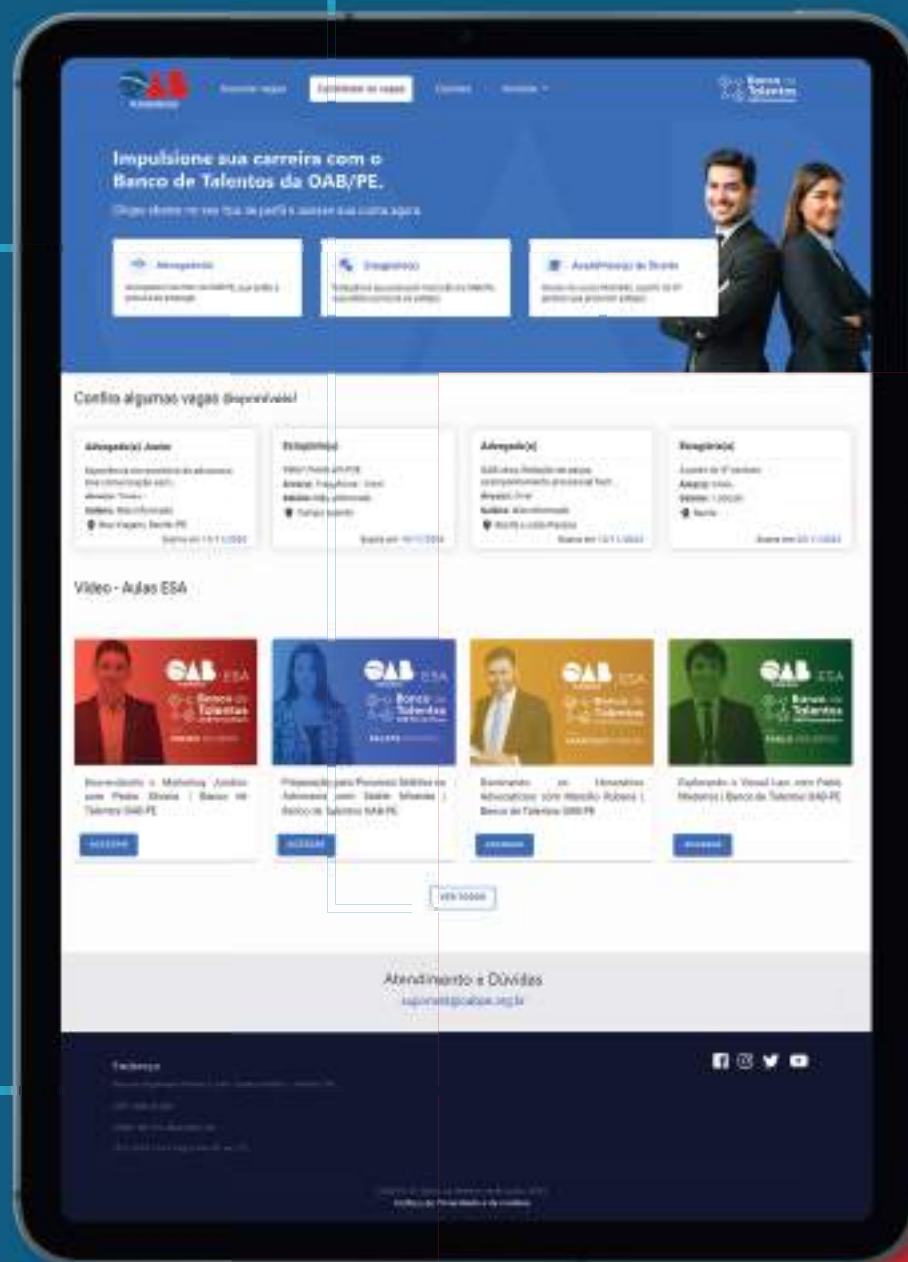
OAB

Buscar vagas | Cadastrar vagas | Cursos | Sobre

Banco de Talentos

Impulsione sua carreira com o Banco de Talentos da OAB/PE.

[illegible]

Advogado(a) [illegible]

Estagiário(a) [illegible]

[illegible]

Confira algumas vagas disponíveis!

Advogado(a) Junior
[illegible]

Estagiário(a)
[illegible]

Advogado(a)
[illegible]

Estagiário(a)
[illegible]

Vídeo - Aulas ESA

OAB ESA Banco de Talentos

OAB ESA Banco de Talentos

OAB ESA Banco de Talentos

OAB ESA Banco de Talentos

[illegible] Marketing Jurídico com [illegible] | Banco de Talentos OAB-PE
ACESSAR

Preparação para Processo Seletivo em Advocacia com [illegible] | Banco de Talentos OAB-PE
ACESSAR

Dominando os Honorários Advocatícios com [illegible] | Banco de Talentos OAB-PE
ACESSAR

Explorando o Visual Law com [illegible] | Banco de Talentos OAB-PE
ACESSAR

VER TODOS

Atendimento e Dúvidas
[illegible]@oabpe.org.br

Endereço
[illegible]